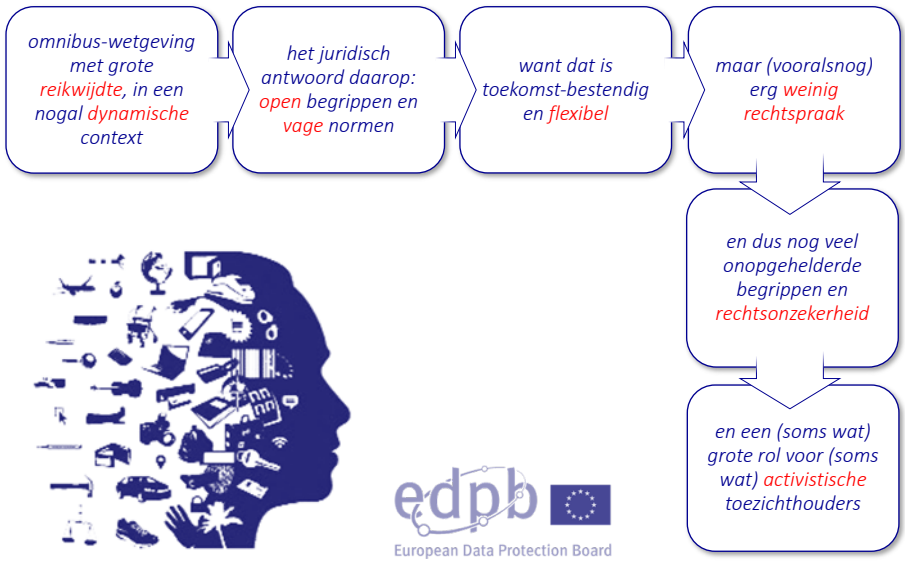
omnibus-wetgeving met grote reikwijdte, in een nogal dynamische context

het juridisch antwoord daarop: open begrippen en vage normen

want dat is toekomst-bestendig en flexibel

maar (vooralsnog) erg weinig rechtspraak

en dus nog veel onopgehelderde begrippen en rechtsonzekerheid

en een (soms wat) grote rol voor (soms wat) activistische toezichthouders

edpb

European Data Protection Board